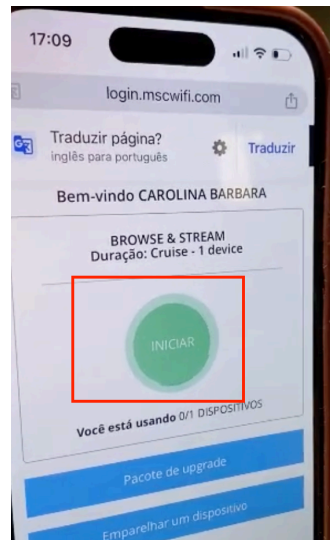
17:09

login.mscwifi.com

Traduzir página?
inglês para português

Traduzir

Bem-vindo CAROLINA BARBARA

BROWSE & STREAM
Duração: Cruise - 1 device

INICIAR

Você está usando 0/1 DISPOSITIVOS

Pacote de upgrade

Emparelhar um dispositivo